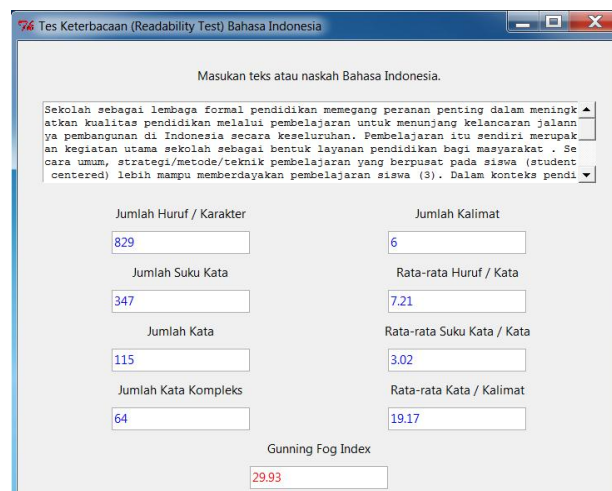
Tes Keterbacaan (Readability Test) Bahasa Indonesia

Masukan teks atau naskah Bahasa Indonesia.

Sekolah sebagai lembaga formal pendidikan memegang peranan penting dalam meningk
atkan kualitas pendidikan melalui pembelajaran untuk menunjang kelancaran jalann
ya pembangunan di Indonesia secara keseluruhan. Pembelajaran itu sendiri merupak
an kegiatan utama sekolah sebagai bentuk layanan pendidikan bagi masyarakat . Se
cara umum, strategi/metode/teknik pembelajaran yang berpusat pada siswa (student
 centered) lebih mampu memberdayakan pembelajaran siswa (3). Dalam konteks pendi

Jumlah Huruf / Karakter
829

Jumlah Kalimat
6

Jumlah Suku Kata
347

Rata-rata Huruf / Kata
7.21

Jumlah Kata
115

Rata-rata Suku Kata / Kata
3.02

Jumlah Kata Kompleks
64

Rata-rata Kata / Kalimat
19.17

Gunning Fog Index
29.93